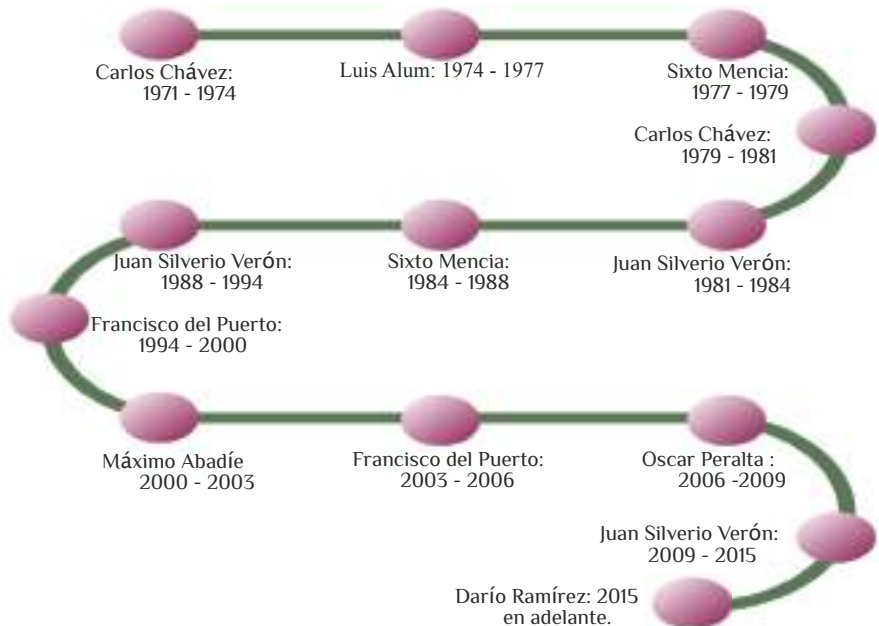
Carlos Chávez: 1971 - 1974

Luis Alum: 1974 - 1977

Sixto Mencia: 1977 - 1979

Carlos Chávez: 1979 - 1981

Juan Silverio Verón: 1981 - 1984

Sixto Mencia: 1984 - 1988

Juan Silverio Verón: 1988 - 1994

Francisco del Puerto: 1994 - 2000

Máximo Abadíe 2000 - 2003

Francisco del Puerto: 2003 - 2006

Oscar Peralta : 2006 -2009

Juan Silverio Verón: 2009 - 2015

Darío Ramírez: 2015 en adelante.